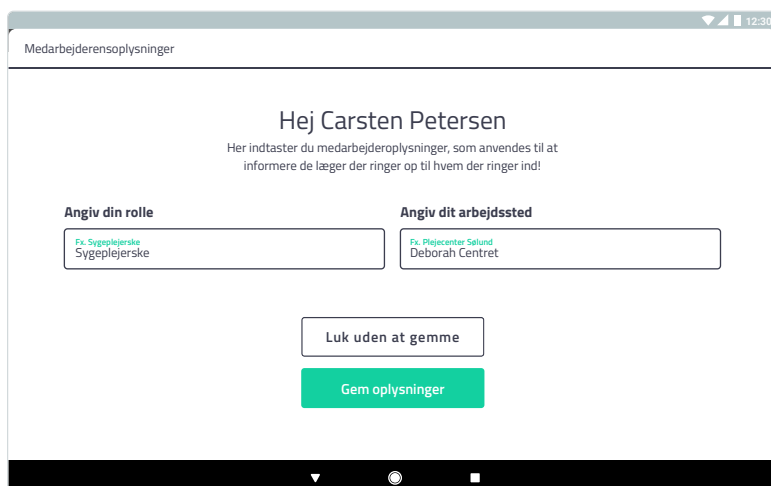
12:30

Medarbejderensoplysninger

Hej Carsten Petersen

Her indtaster du medarbejderoplysninger, som anvendes til at informere de læger der ringer op til hvem der ringer ind!

Angiv din rolle

Fx. Sygeplejerske
Sygeplejerske

Angiv dit arbejdssted

Fx. Plejecenter Sølund
Deborah Centret

Luk uden at gemme

Gem oplysninger